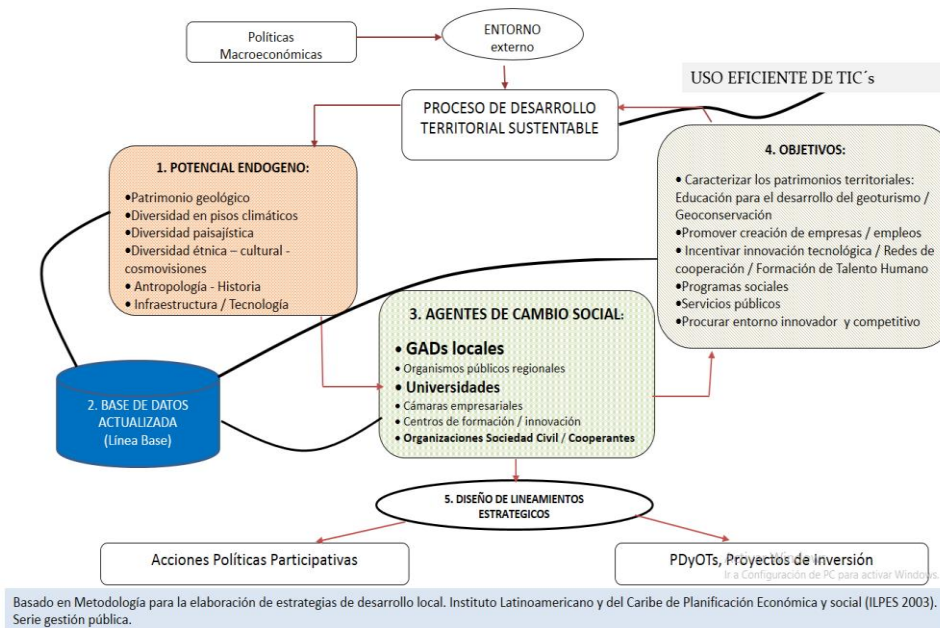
Políticas Macroeconómicas

ENTORNO externo

USO EFICIENTE DE TIC´s

PROCESO DE DESARROLLO TERRITORIAL SUSTENTABLE

1. POTENCIAL ENDOGENO:

•Patrimonio geológico
•Diversidad en pisos climáticos
•Diversidad paisajística
•Diversidad étnica – cultural - cosmovisiones
• Antropología - Historia
• Infraestructura / Tecnología

4. OBJETIVOS:

• Caracterizar los patrimonios territoriales: Educación para el desarrollo del geoturismo / Geoconservación
•Promover creación de empresas / empleos
• Incentivar innovación tecnológica / Redes de cooperación / Formación de Talento Humano
•Programas sociales
•Servicios públicos
•Procurar entorno innovador y competitivo

3. AGENTES DE CAMBIO SOCIAL:

• GADs locales
• Organismos públicos regionales
• Universidades
• Cámaras empresariales
• Centros de formación / innovación
• Organizaciones Sociedad Civil / Cooperantes

2. BASE DE DATOS ACTUALIZADA (Línea Base)

5. DISEÑO DE LINEAMIENTOS ESTRATEGICOS

Acciones Políticas Participativas

PDyOTs, Proyectos de inversión

Ir a Configuración de PC para activar Windows.

Basado en Metodología para la elaboración de estrategias de desarrollo local. Instituto Latinoamericano y del Caribe de Planificación Económica y social (ILPES 2003). Serie gestión pública.